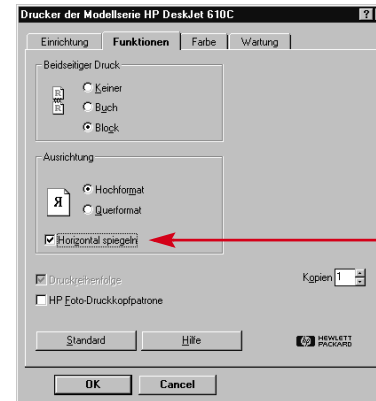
Drucker der Modellserie HP DeskJet 610C

?

Einrichtung | Funktionen | Farbe | Wartung

Beidseitiger Druck

Keiner
Buch
Block

Ausrichtung

Я

Hochformat
Querformat

Horizontal spiegeln

Druckreihenfolge

Kopien 1

HP Foto-Druckkopfpatrone

Standard

Hilfe

HEWLETT PACKARD

OK

Cancel